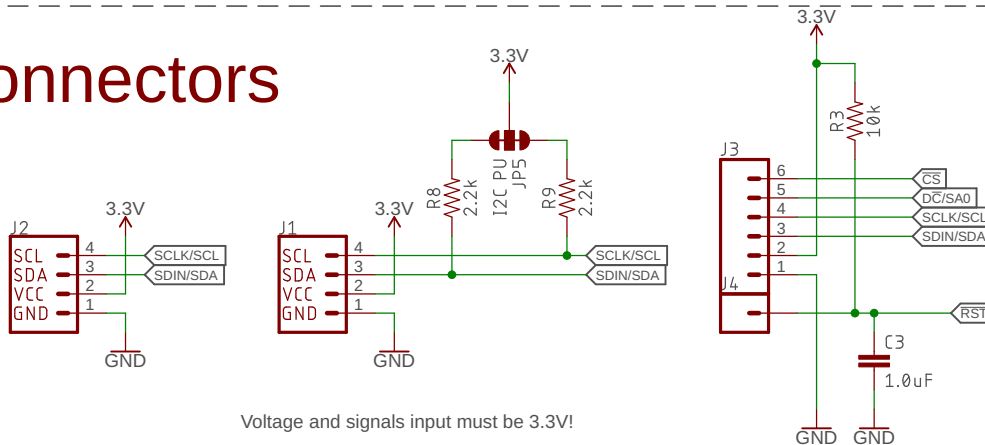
onnectors

3.3V
J2
SCL 4
SDA 3
VCC 2
GND 1
SCLK/SCL
SDIN/SDA
GND

3.3V
J1
SCL 4
SDA 3
VCC 2
GND 1
GND

3.3V
R8 2.2k
I2C PU JP5
R9 2.2k
SCLK/SCL
SDIN/SDA

3.3V
R3 10k
J3
6
5
4
3
2
1
CS
DC/SA0
SCLK/SCL
SDIN/SDA
J4
RST
C3
1.0uF
GND GND

Voltage and signals input must be 3.3V!